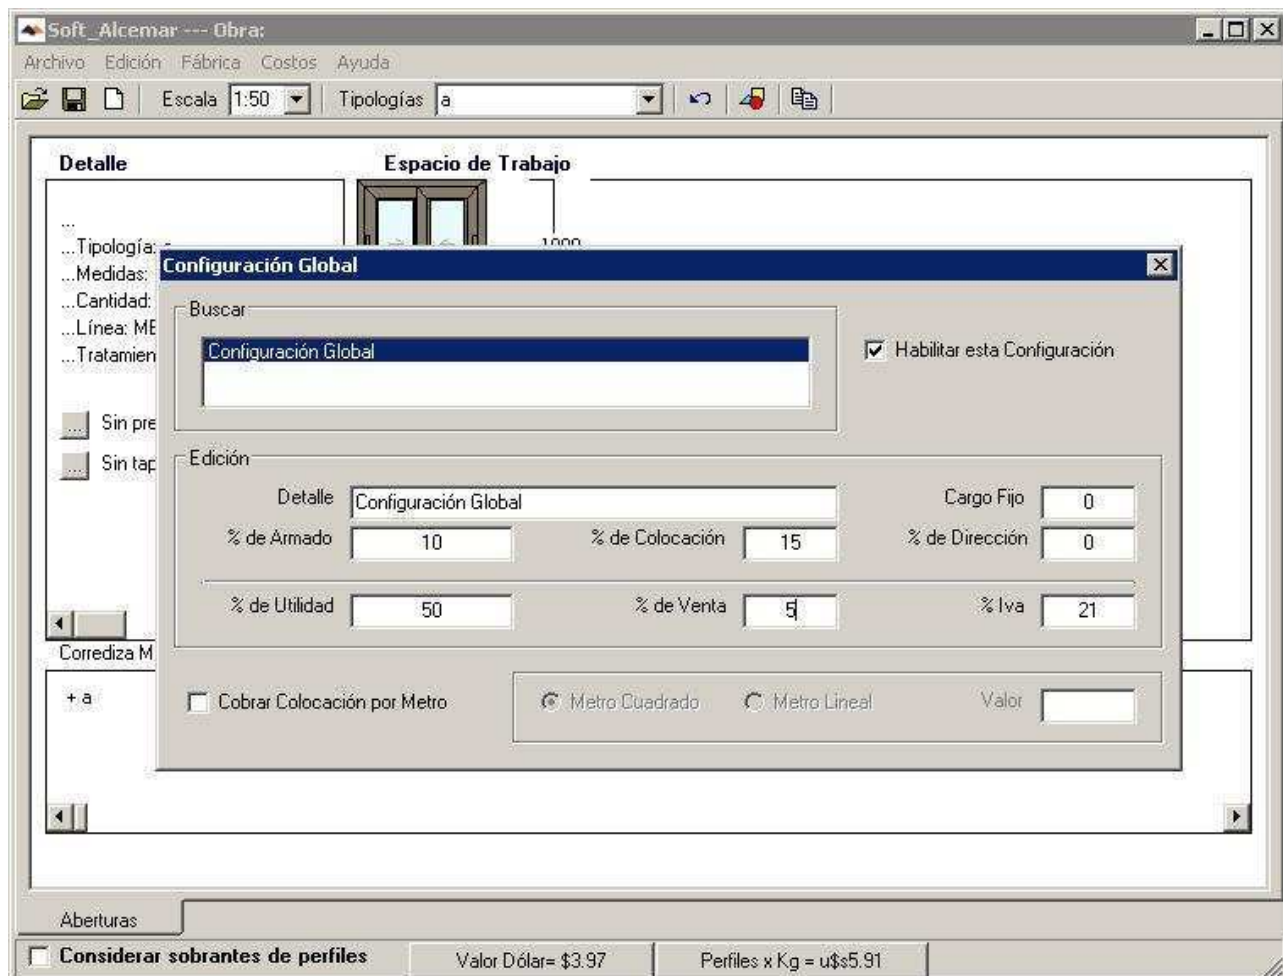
Soft_Alcemar --- Obra:

Archivo Edición Fábrica Costos Ayuda

Escala 1:50 Tipologías a

Detalle

Espacio de Trabajo

...
...Tipología: a
...Medidas:
...Cantidad:
...Línea: ME
...Tratamien

Sin pre
Sin tap

1000

Configuración Global

Buscar

Configuración Global

Habilitar esta Configuración

Edición

Detalle Configuración Global

Cargo Fijo 0

% de Armado 10

% de Colocación 15

% de Dirección 0

% de Utilidad 50

% de Venta 5

% Iva 21

Cobrar Colocación por Metro

Metro Cuadrado

Metro Lineal

Valor

Corrediza M

+ a

Aberturas

Considerar sobrantes de perfiles

Valor Dólar= $3.97

Perfiles x Kg = u$s5.91